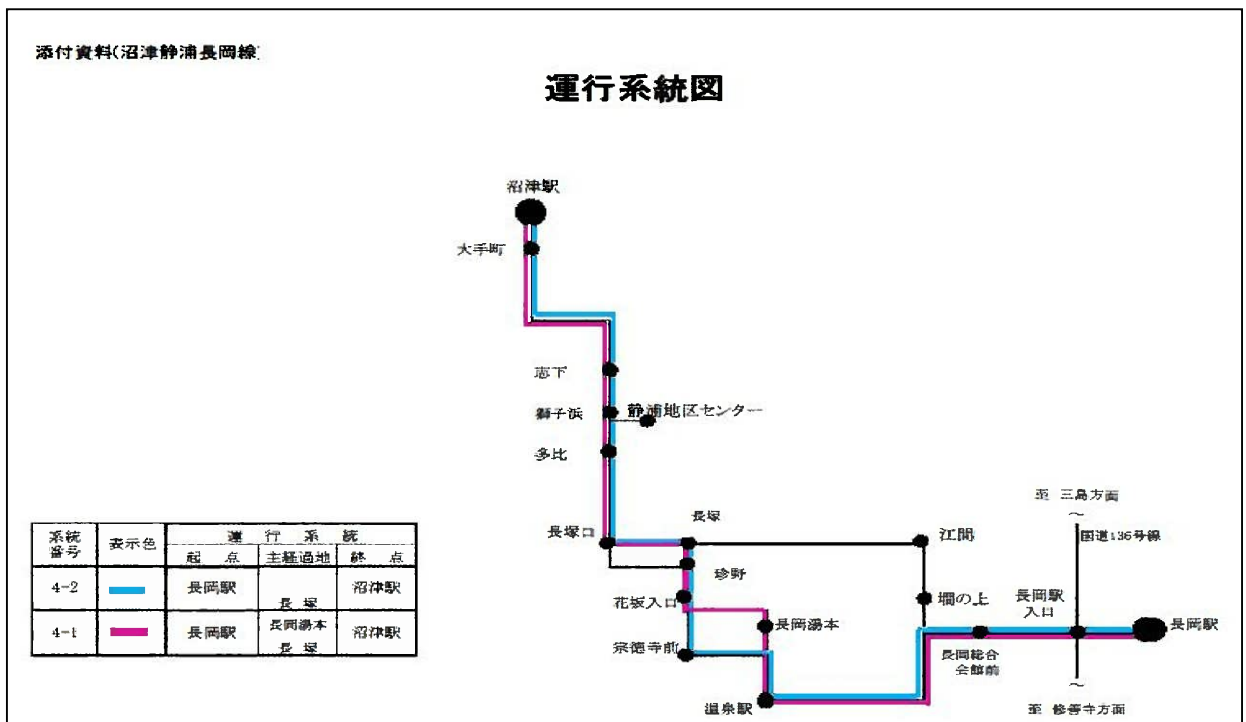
添付資料(沼津静浦長岡線)

運行系統図

| 系統番号 | 表示色 | 起点 | 主経過地 | 終点 |
|---|---|---|---|---|
| 4-2 | | 長岡駅 | 長塚 | 沼津駅 |
| 4-1 | | 長岡駅 | 長岡湯本 長塚 | 沼津駅 |

沼津駅
大手町
志下
獅子浜
静浦地区センター
多比
長塚口
長塚
江間
珍野
花坂入口
長岡湯本
宗徳寺前
温泉駅
畑の上
長岡総合会館前
長岡駅入口
長岡駅
至 三島方面
国道136号線
至 修善寺方面